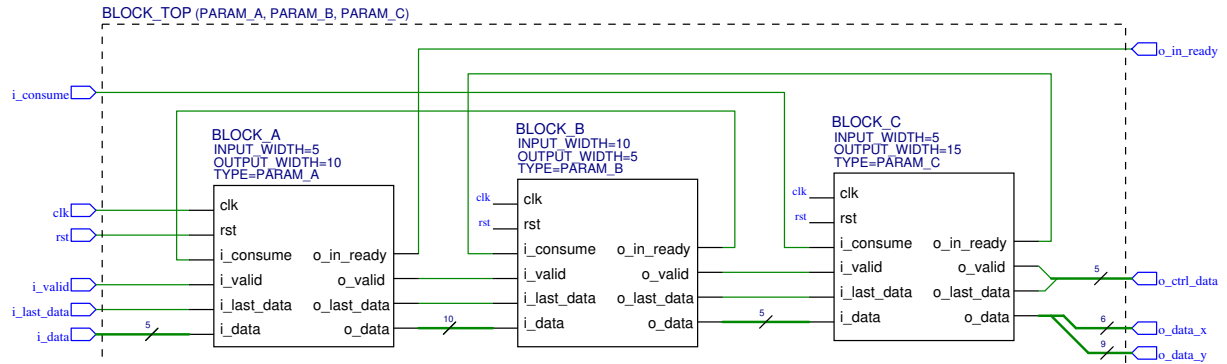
BLOCK_TOP (PARAM_A, PARAM_B, PARAM_C)

o_in_ready

i_consume

BLOCK_A
INPUT_WIDTH=5
OUTPUT_WIDTH=10
TYPE=PARAM_A

BLOCK_B
INPUT_WIDTH=10
OUTPUT_WIDTH=5
TYPE=PARAM_B

BLOCK_C
INPUT_WIDTH=5
OUTPUT_WIDTH=15
TYPE=PARAM_C

clk
rst
i_valid
i_last_data
i_data
5

clk
rst
i_consume
i_valid
i_last_data
i_data
o_in_ready
o_valid
o_last_data
o_data

10

clk
rst
clk
rst
i_consume
i_valid
i_last_data
i_data
o_in_ready
o_valid
o_last_data
o_data

5

clk
rst
clk
rst
i_consume
i_valid
i_last_data
i_data
o_in_ready
o_valid
o_last_data
o_data

5
o_ctrl_data
6
o_data_x
9
o_data_y